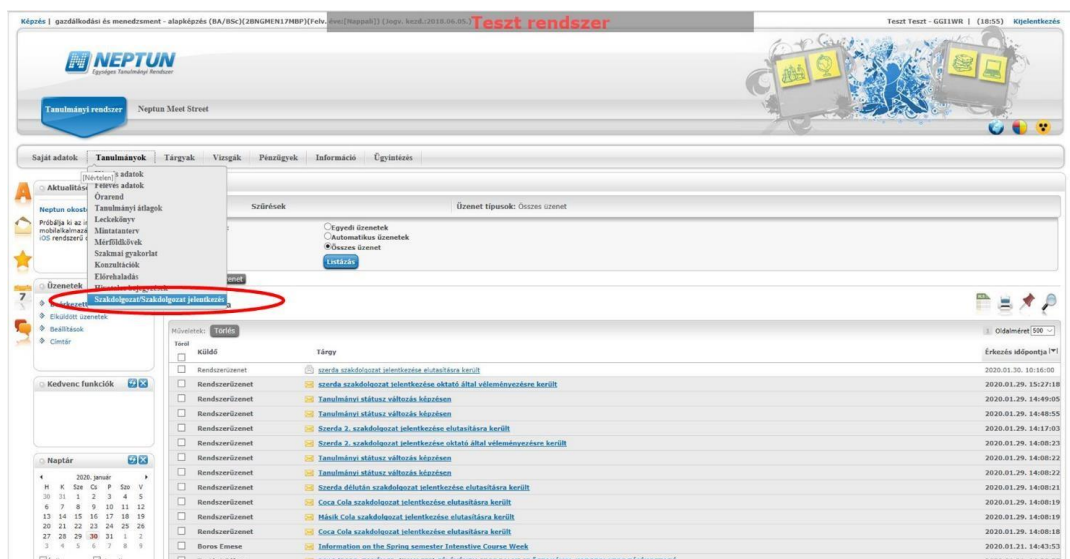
Képzés | gazdálkodási és menedzsment - alapképzés (BA/BSc)(2BNGMEN17MBP)(Felv. dev.:[Nappali]) (Jogv. kezd.:2018.06.05.) Teszt rendszer

Teszt Teszt - GGI1WR | (18:55) Kijelentkezés

NEPTUN
Egységes Tanulmányi Rendszer

Tanulmányi rendszer   Neptun Meet Street

Saját adatok   Tanulmányok   Tárgyak   Vizsgák   Pénzügyek   Információ   Ügyintézés

[Névtelen]
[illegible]s adatok
Féléves adatok
Órarend
Tanulmányi átlagok
Leckekönyv
Mintatanterv
Mérföldkövek
Szakmai gyakorlat
Konzultációk
Előrehaladás
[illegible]
Szakdolgozat/Szakdolgozat jelentkezés

Aktualitás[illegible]

Neptun okost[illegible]
Próbálja ki az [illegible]
mobilalkalmaz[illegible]
iOS rendszerű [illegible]

Üzenetek
Beérkezett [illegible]
Elküldött üzenetek
Beállítások
Címtár

Kedvenc funkciók

Naptár
2020. január
| H | K | Sze | Cs | P | Szo | V |
|---|---|---|---|---|---|---|
| 30 | 31 | 1 | 2 | 3 | 4 | 5 |
| 6 | 7 | 8 | 9 | 10 | 11 | 12 |
| 13 | 14 | 15 | 16 | 17 | 18 | 19 |
| 20 | 21 | 22 | 23 | 24 | 25 | 26 |
| 27 | 28 | 29 | 30 | 31 | 1 | 2 |
| 3 | 4 | 5 | 6 | 7 | 8 | 9 |

Szűrések
Üzenet típusok: Összes üzenet

Egyedi üzenetek
Automatikus üzenetek
Összes üzenet
Listázás

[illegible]enet

Műveletek: Törlés
Oldalméret 500

| Töröl | Küldő | Tárgy | Érkezés időpontja |
|---|---|---|---|
| | Rendszerüzenet | szerda szakdolgozat jelentkezése elutasításra került | 2020.01.30. 10:16:00 |
| | Rendszerüzenet | szerda szakdolgozat jelentkezése oktató által véleményezésre került | 2020.01.29. 15:27:18 |
| | Rendszerüzenet | Tanulmányi státusz változás képzésen | 2020.01.29. 14:49:05 |
| | Rendszerüzenet | Tanulmányi státusz változás képzésen | 2020.01.29. 14:48:55 |
| | Rendszerüzenet | Szerda 2. szakdolgozat jelentkezése elutasításra került | 2020.01.29. 14:17:03 |
| | Rendszerüzenet | Szerda 2. szakdolgozat jelentkezése oktató által véleményezésre került | 2020.01.29. 14:08:23 |
| | Rendszerüzenet | Tanulmányi státusz változás képzésen | 2020.01.29. 14:08:22 |
| | Rendszerüzenet | Tanulmányi státusz változás képzésen | 2020.01.29. 14:08:22 |
| | Rendszerüzenet | Szerda délután szakdolgozat jelentkezése elutasításra került | 2020.01.29. 14:08:21 |
| | Rendszerüzenet | Coca Cola szakdolgozat jelentkezése elutasításra került | 2020.01.29. 14:08:19 |
| | Rendszerüzenet | Másik Cola szakdolgozat jelentkezése elutasításra került | 2020.01.29. 14:08:19 |
| | Rendszerüzenet | Coca Cola szakdolgozat jelentkezése elutasításra került | 2020.01.29. 14:08:18 |
| | Boros Emese | Information on the Spring semester Intensive Course Week | 2020.01.21. 14:43:53 |